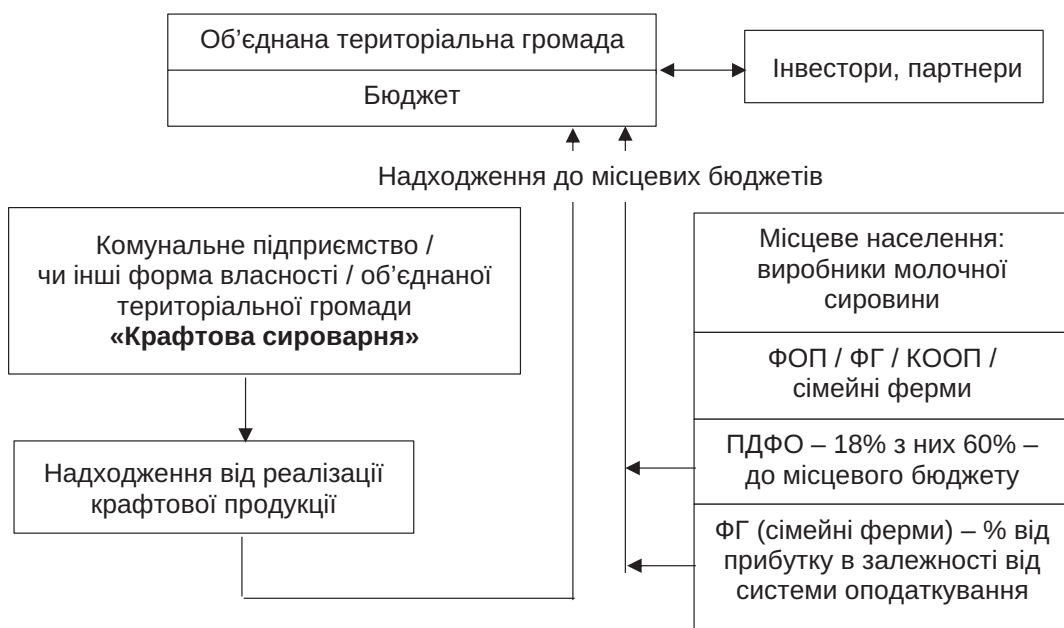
Об’єднана територіальна громада

Бюджет

Інвестори, партнери

Надходження до місцевих бюджетів

Комунальне підприємство / чи інші форма власності / об’єднаної територіальної громади **«Крафтова сироварня»**

Надходження від реалізації крафтової продукції

Місцеве населення: виробники молочної сировини

ФОП / ФГ / КООП / сімейні ферми

ПДФО – 18% з них 60% – до місцевого бюджету

ФГ (сімейні ферми) – % від прибутку в залежності від системи оподаткування